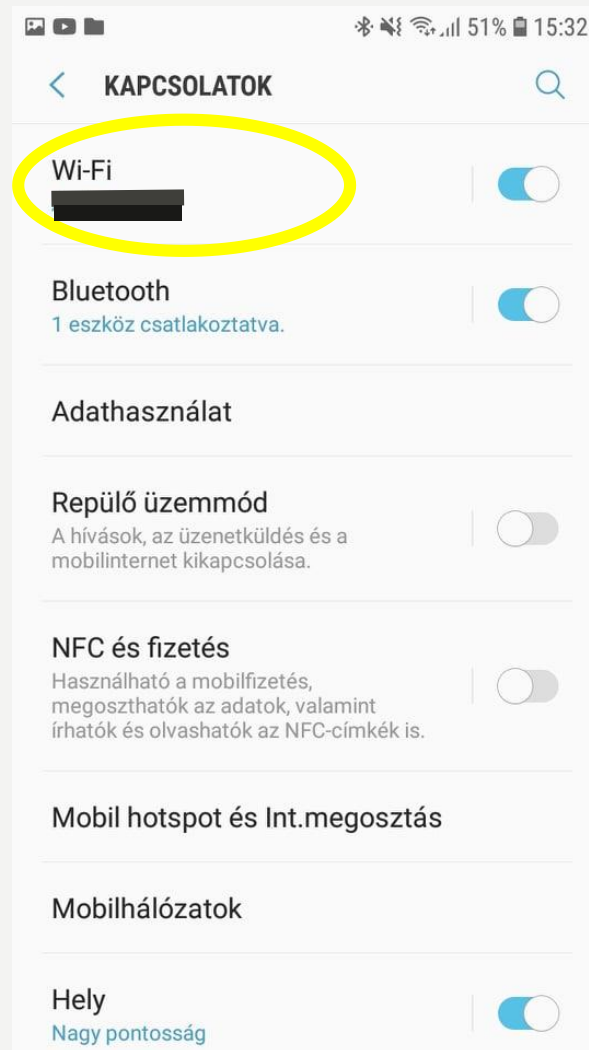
51% 15:32

KAPCSOLATOK

Wi-Fi
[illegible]

Bluetooth
1 eszköz csatlakoztatva.

Adathasználat

Repülő üzemmód
A hívások, az üzenetküldés és a mobilinternet kikapcsolása.

NFC és fizetés
Használható a mobilfizetés, megoszthatók az adatok, valamint írhatók és olvashatók az NFC-címkék is.

Mobil hotspot és Int.megosztás

Mobilhálózatok

Hely
Nagy pontosság